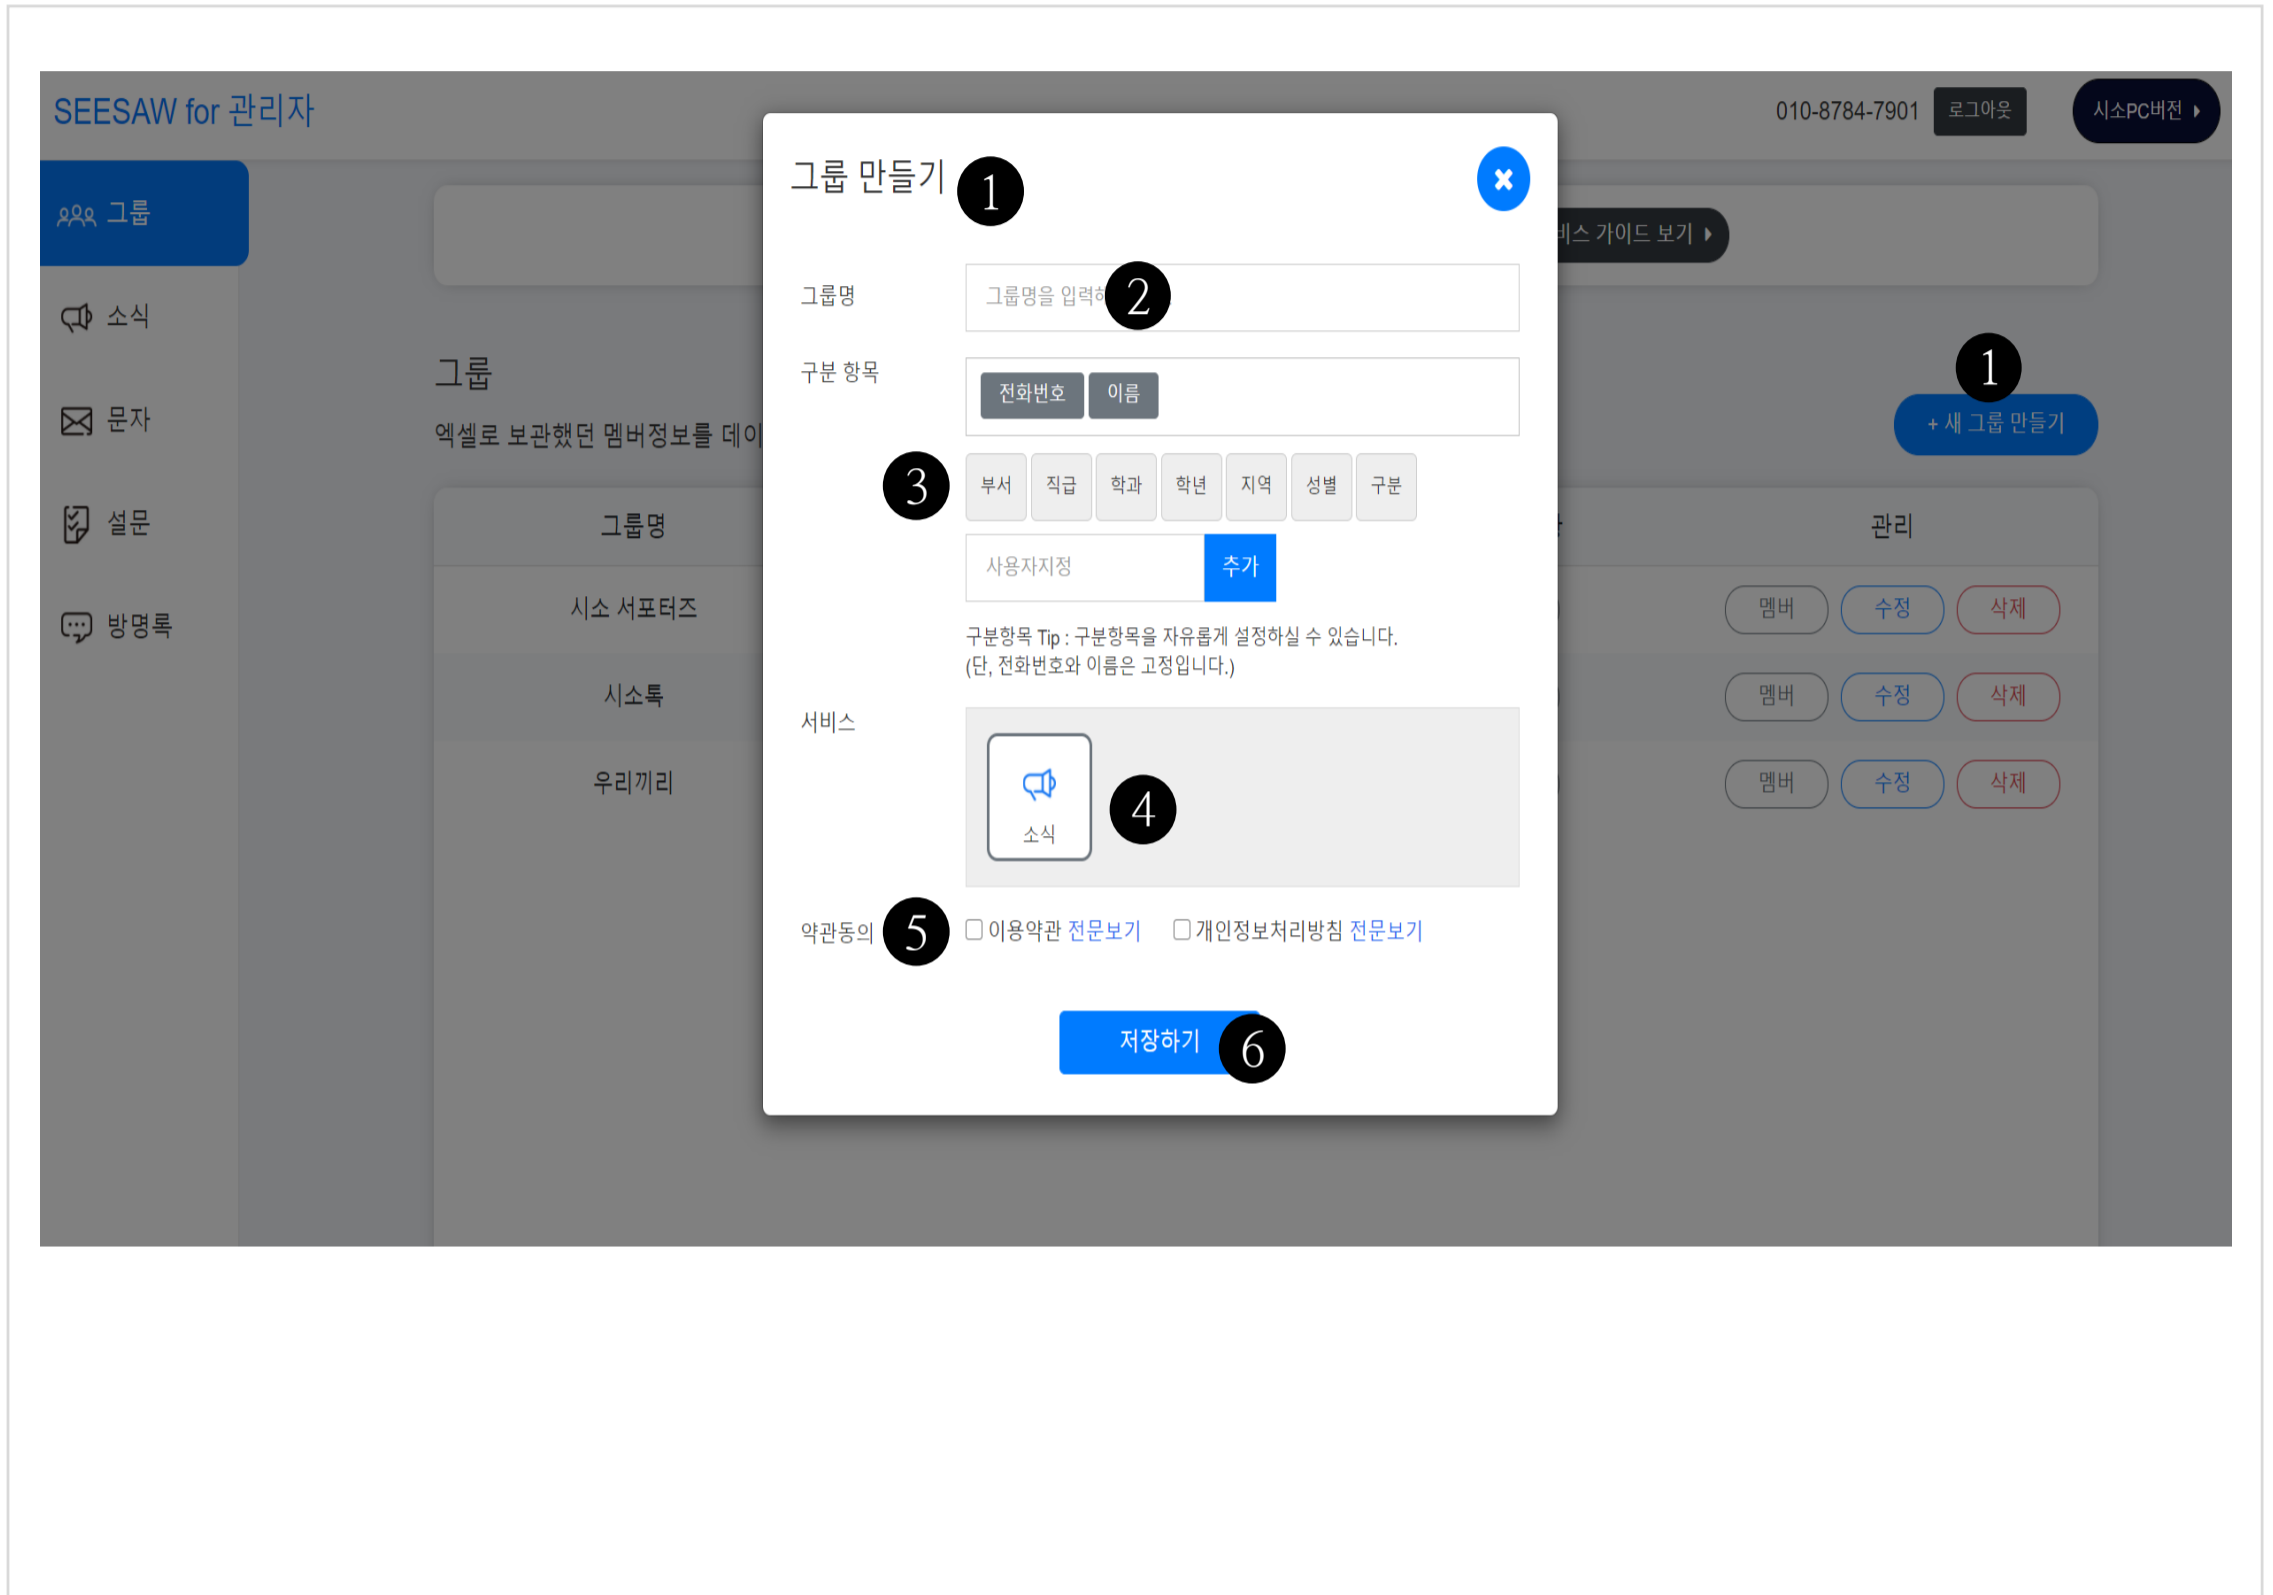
SEESAW for 관리자

010-8784-7901 로그아웃 시소PC버전

그룹
소식
문자
설문
방명록

비스 가이드 보기

그룹
엑셀로 보관했던 멤버정보를 데이

1
+ 새 그룹 만들기

| 그룹명 | 관리 |
|---|---|
| 시소 서포터즈 | 멤버 수정 삭제 |
| 시소톡 | 멤버 수정 삭제 |
| 우리끼리 | 멤버 수정 삭제 |

그룹 만들기 1

그룹명 그룹명을 입력하 2

구분 항목 전화번호 이름

3 부서 직급 학과 학년 지역 성별 구분

사용자지정 추가

구분항목 Tip : 구분항목을 자유롭게 설정하실 수 있습니다.
(단, 전화번호와 이름은 고정입니다.)

서비스
소식 4

약관동의 5 이용약관 전문보기 개인정보처리방침 전문보기

저장하기 6